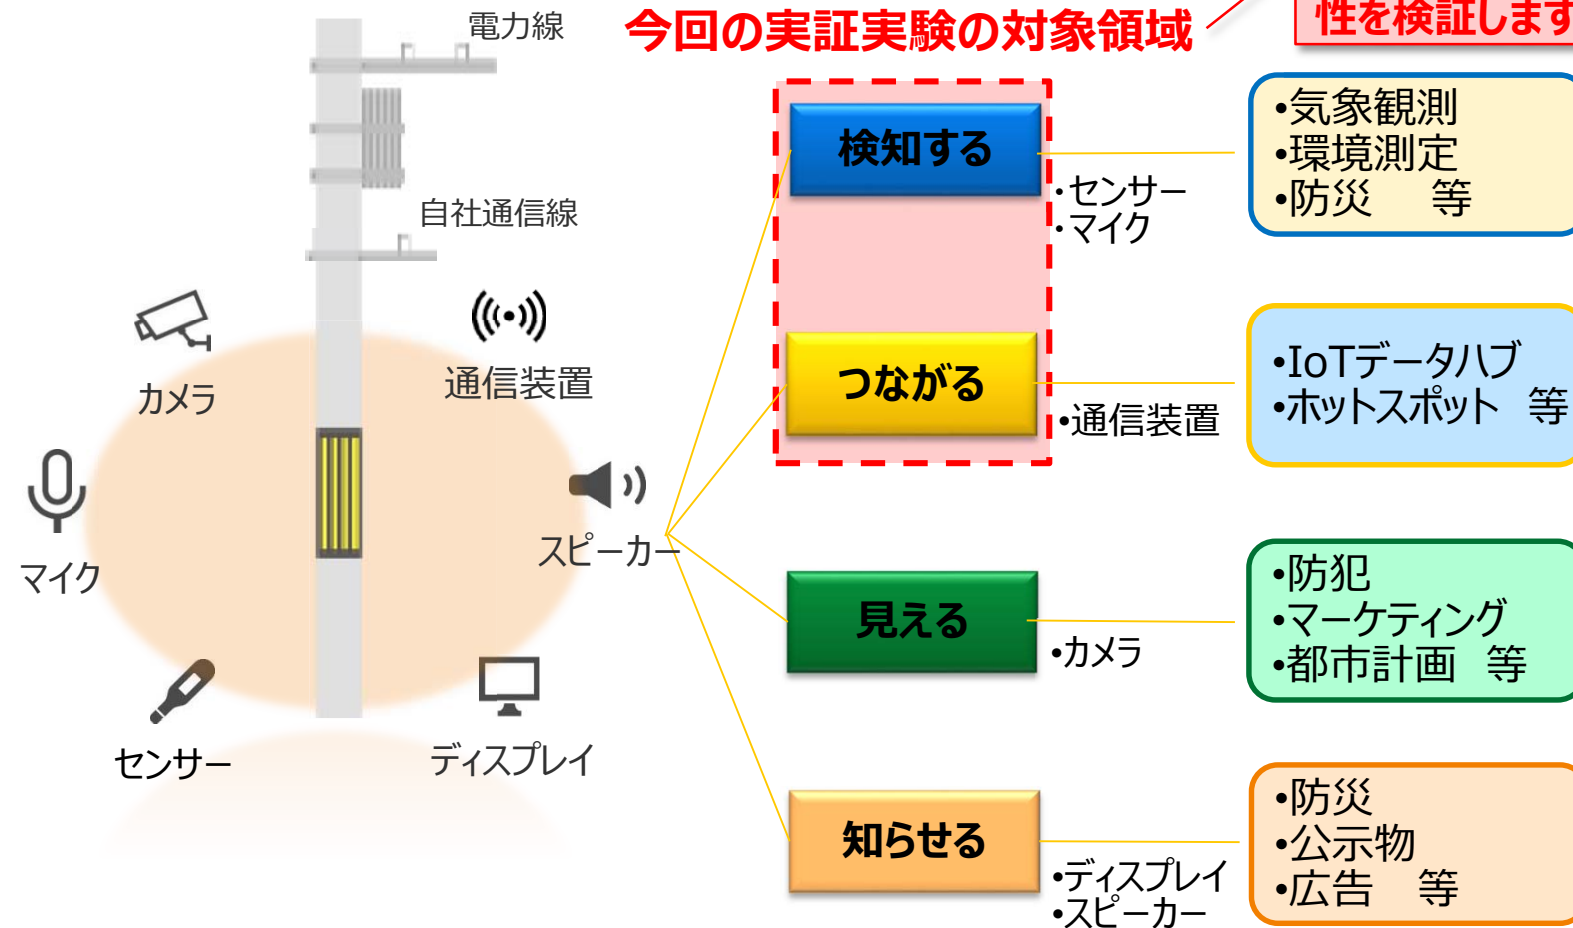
電力線

今回の実証実験の対象領域

性を検証します

自社通信線

カメラ

通信装置

マイク

スピーカー

センサー

ディスプレイ

検知する

•センサー
•マイク

•気象観測
•環境測定
•防災　等

つながる

•通信装置

•IoTデータハブ
•ホットスポット　等

見える

•カメラ

•防犯
•マーケティング
•都市計画　等

知らせる

•ディスプレイ
•スピーカー

•防災
•公示物
•広告　等